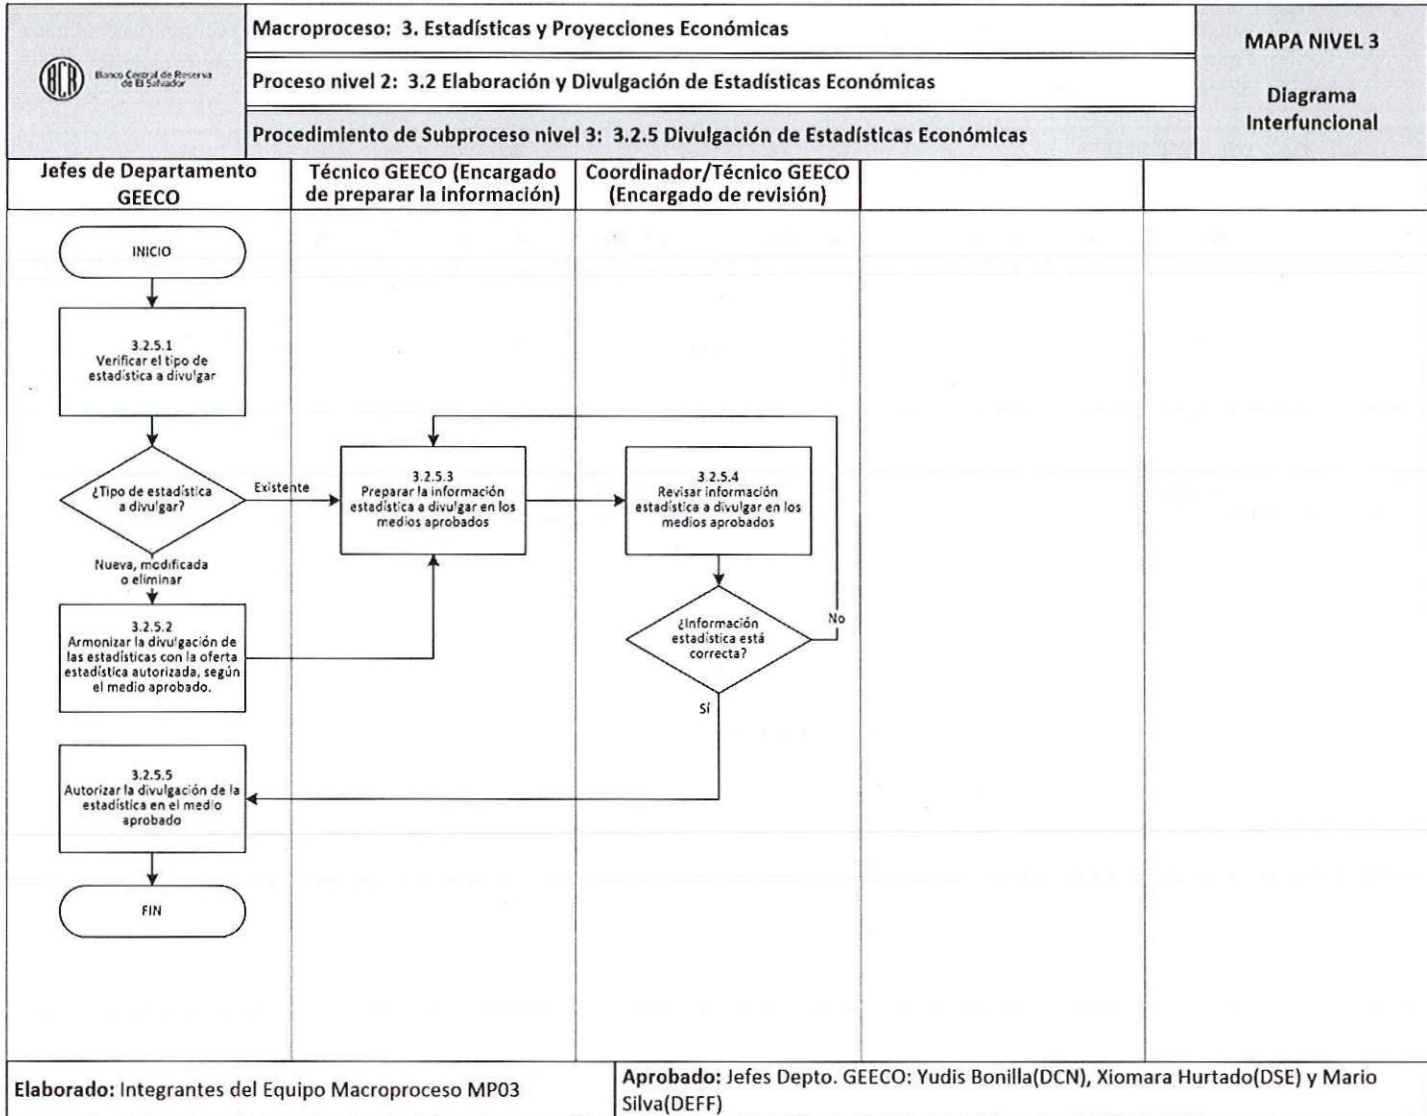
BCR Banco Central de Reserva de El Salvador

Macroproceso: 3. Estadísticas y Proyecciones Económicas

Proceso nivel 2: 3.2 Elaboración y Divulgación de Estadísticas Económicas

Procedimiento de Subproceso nivel 3: 3.2.5 Divulgación de Estadísticas Económicas

MAPA NIVEL 3

Diagrama Interfuncional

| Jefes de Departamento GEECO | Técnico GEECO (Encargado de preparar la información) | Coordinador/Técnico GEECO (Encargado de revisión) | | |
|---|---|---|---|---|

INICIO

3.2.5.1
Verificar el tipo de estadística a divulgar

¿Tipo de estadística a divulgar?

Existente

Nueva, modificada o eliminar

3.2.5.2
Armonizar la divulgación de las estadísticas con la oferta estadística autorizada, según el medio aprobado.

3.2.5.3
Preparar la información estadística a divulgar en los medios aprobados

3.2.5.4
Revisar información estadística a divulgar en los medios aprobados

¿Información estadística está correcta?

No

Sí

3.2.5.5
Autorizar la divulgación de la estadística en el medio aprobado

FIN

Elaborado: Integrantes del Equipo Macroproceso MP03

Aprobado: Jefes Depto. GEECO: Yudis Bonilla(DCN), Xiomara Hurtado(DSE) y Mario Silva(DEFF)